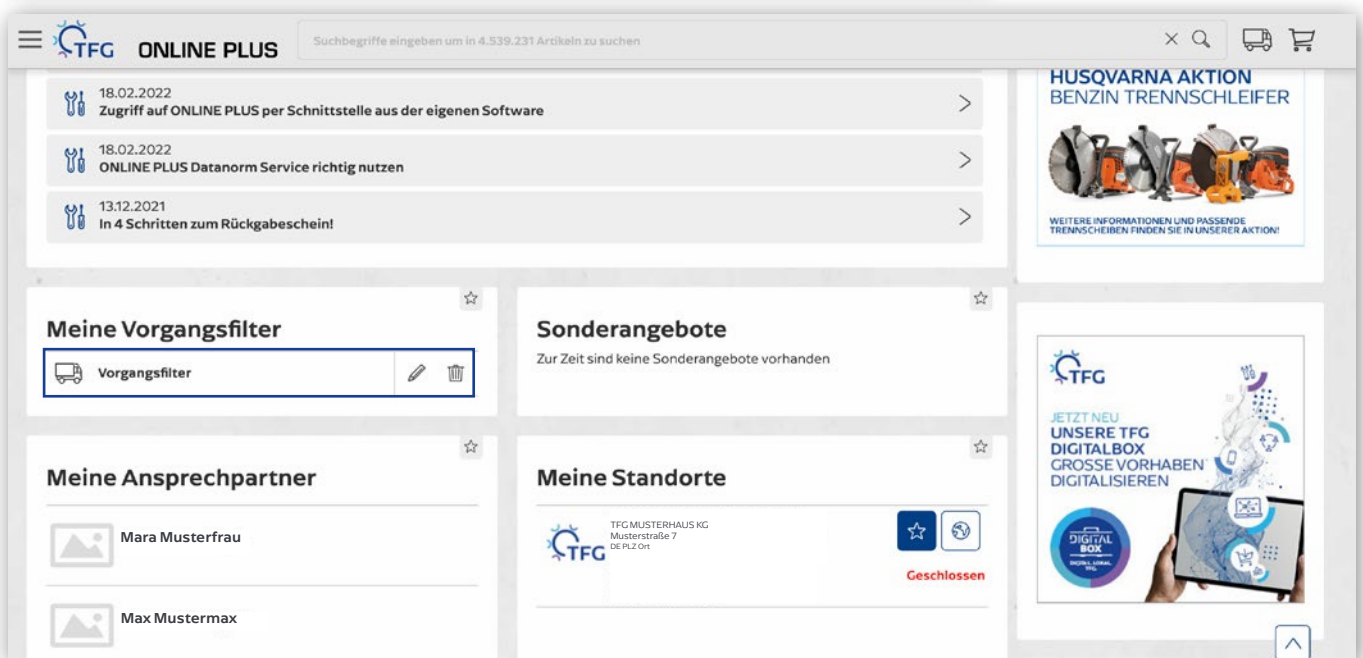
TFG ONLINE PLUS

Suchbegriffe eingeben um in 4.539.231 Artikeln zu suchen

18.02.2022
Zugriff auf ONLINE PLUS per Schnittstelle aus der eigenen Software

18.02.2022
ONLINE PLUS Datanorm Service richtig nutzen

13.12.2021
In 4 Schritten zum Rückgabeschein!

HUSQVARNA AKTION
BENZIN TRENNSCHLEIFER

WEITERE INFORMATIONEN UND PASSENDE TRENNSCHEIBEN FINDEN SIE IN UNSERER AKTION!

Meine Vorgangsfilter

Vorgangsfilter

Sonderangebote

Zur Zeit sind keine Sonderangebote vorhanden

TFG

JETZT NEU
UNSERE TFG DIGITALBOX
GROSSE VORHABEN DIGITALISIEREN

DIGITAL BOX
DIGITAL. LOKAL. TFG.

Meine Ansprechpartner

Mara Musterfrau

Max Mustermax

Meine Standorte

TFG

TFG MUSTERHAUS KG
Musterstraße 7
DE PLZ Ort

Geschlossen